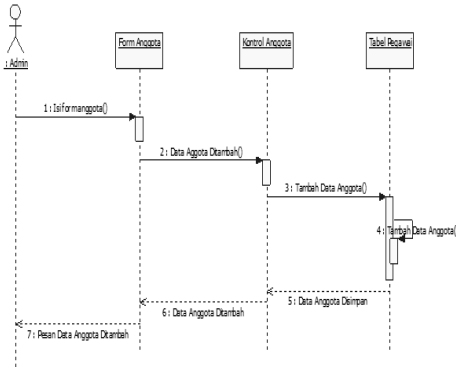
: Admin

Form Anggota

Kontrol Anggota

Tabel Pegawai

1 : Isiformanggota()

2 : Data Aggota Ditambah()

3 : Tambah Data Anggota()

4 : Tambah Data Anggota(

5 : Data Anggota Disimpan

6 : Data Anggota Ditambah

7 : Pesan Data Anggota Ditambah